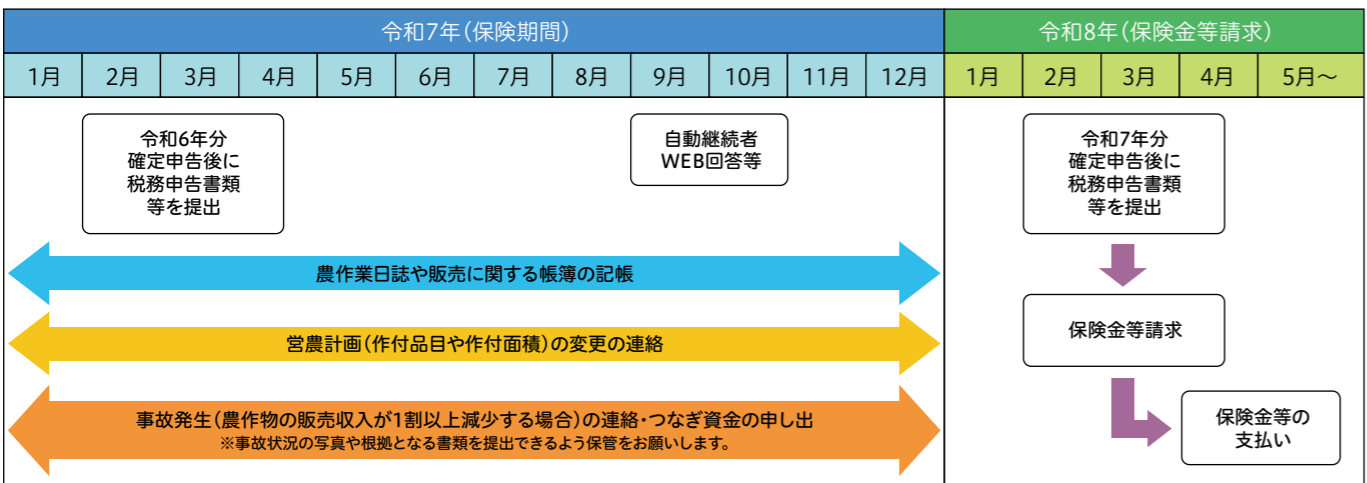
令和7年(保険期間)

令和8年(保険金等請求)

| 1月 | 2月 | 3月 | 4月 | 5月 | 6月 | 7月 | 8月 | 9月 | 10月 | 11月 | 12月 | 1月 | 2月 | 3月 | 4月 | 5月～ |
|---|---|---|---|---|---|---|---|---|---|---|---|---|---|---|---|---|

令和6年分確定申告後に税務申告書類等を提出

自動継続者WEB回答等

令和7年分確定申告後に税務申告書類等を提出

農作業日誌や販売に関する帳簿の記帳

保険金等請求

営農計画(作付品目や作付面積)の変更の連絡

事故発生(農作物の販売収入が1割以上減少する場合)の連絡・つなぎ資金の申し出
※事故状況の写真や根拠となる書類を提出できるよう保管をお願いします。

保険金等の支払い